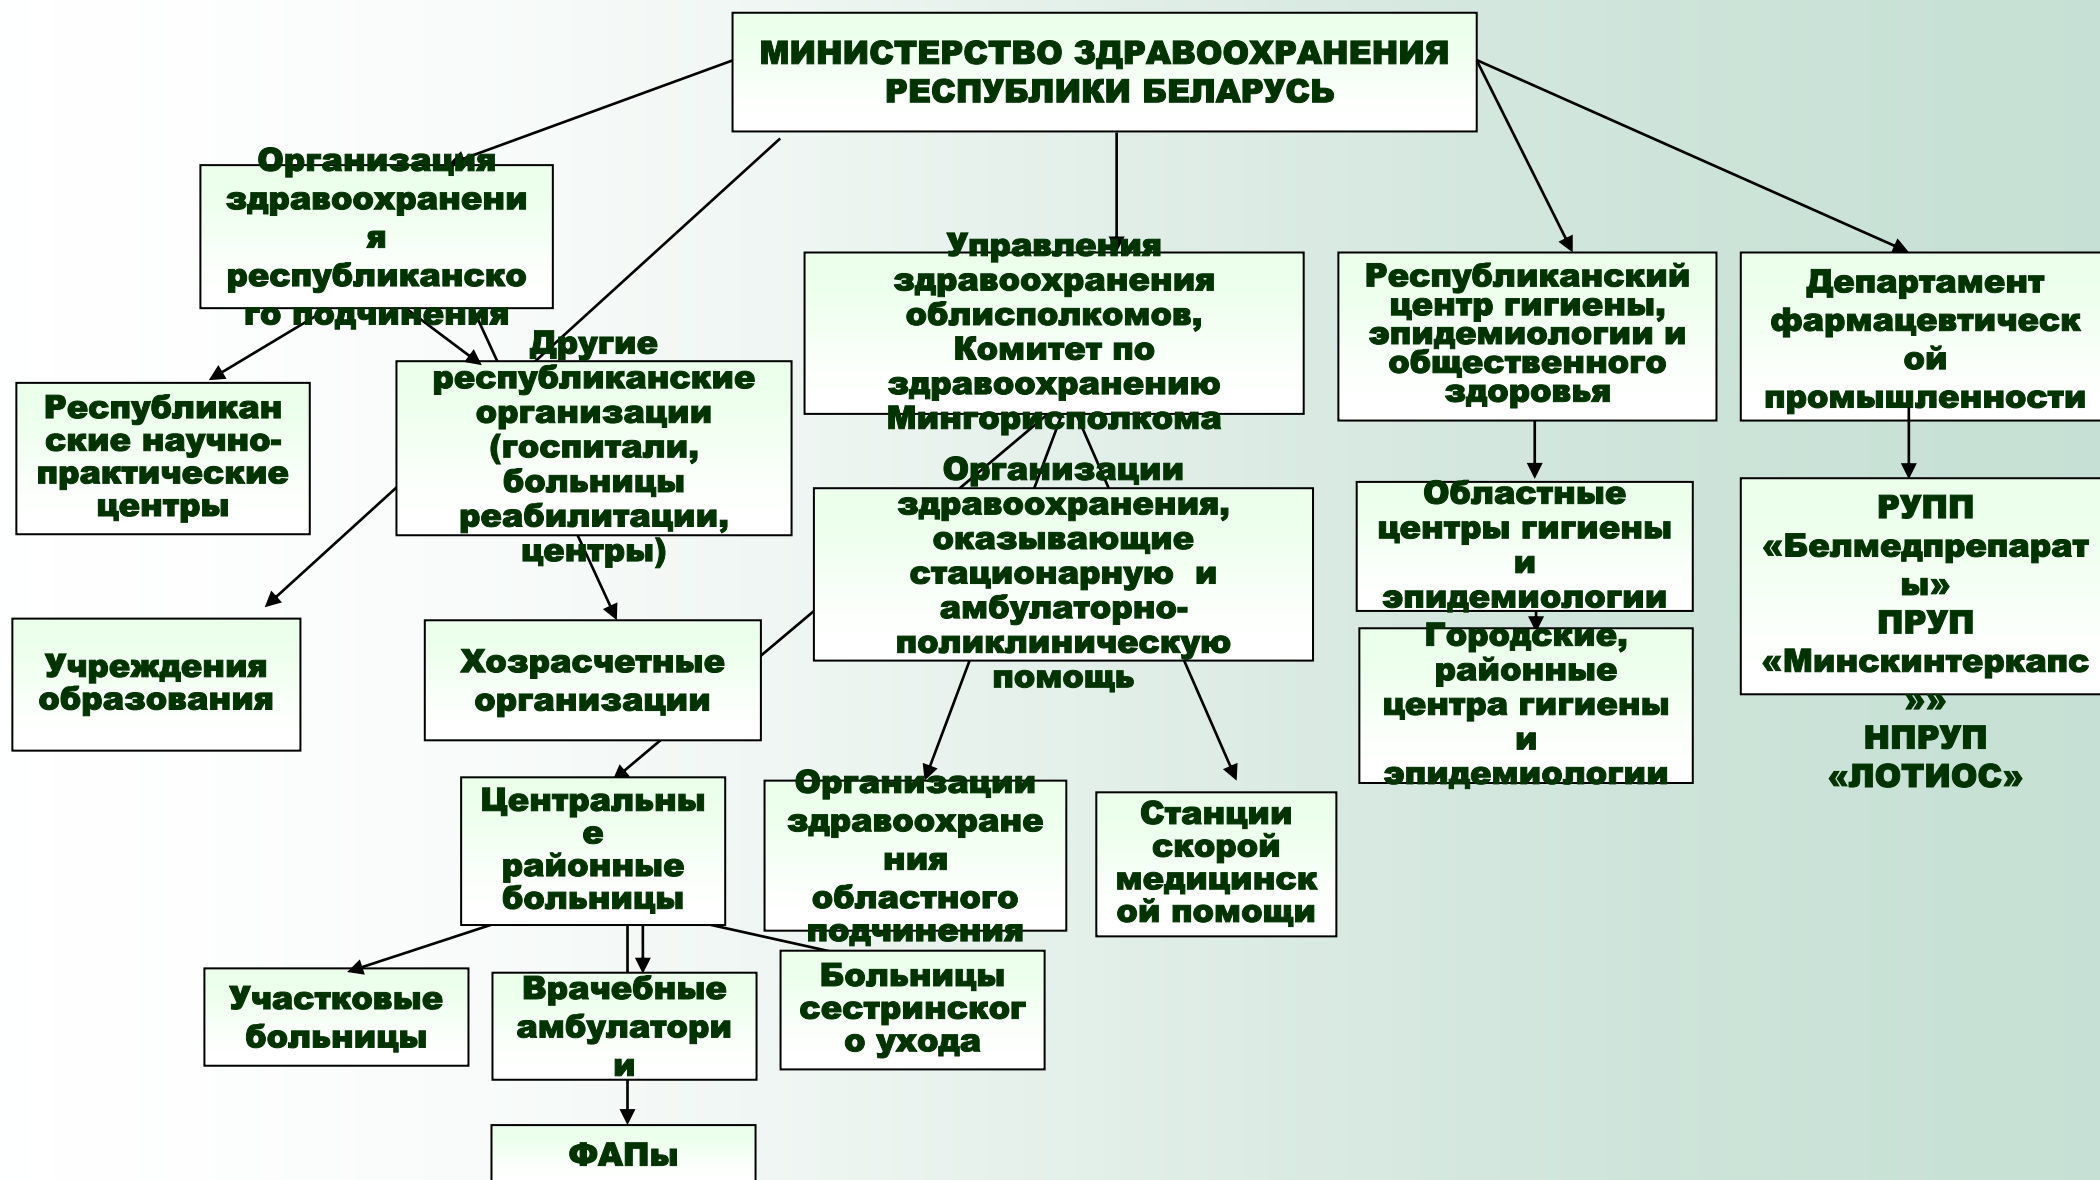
МИНИСТЕРСТВО ЗДРАВООХРАНЕНИЯ РЕСПУБЛИКИ БЕЛАРУСЬ

Организация здравоохранения республиканского подчинения

Управления здравоохранения облисполкомов, Комитет по здравоохранению Мингорисполкома

Республиканский центр гигиены, эпидемиологии и общественного здоровья

Департамент фармацевтической промышленности

Республиканские научно-практические центры

Другие республиканские организации (госпитали, больницы реабилитации, центры)

Организации здравоохранения, оказывающие стационарную и амбулаторно-поликлиническую помощь

Областные центры гигиены и эпидемиологии

Городские, районные центра гигиены и эпидемиологии

РУПП «Белмедпрепараты» ПРУП «Минскинтеркапс»» НПРУП «ЛОТИОС»

Учреждения образования

Хозрасчетные организации

Центральные районные больницы

Организации здравоохранения областного подчинения

Станции скорой медицинской помощи

Участковые больницы

Врачебные амбулатории

Больницы сестринского ухода

ФАПы